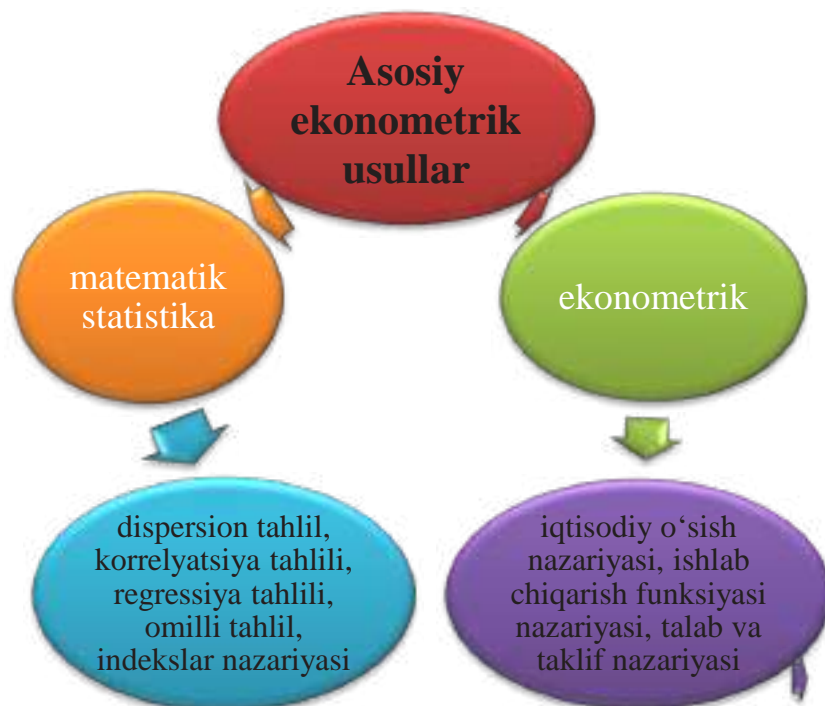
Asosiy ekonometrik usullar

matematik statistika

ekonometrik

dispersion tahlil, korrelyatsiya tahlili, regressiya tahlili, omilli tahlil, indekslar nazariyasi

iqtisodiy o‘sish nazariyasi, ishlab chiqarish funksiyasi nazariyasi, talab va taklif nazariyasi